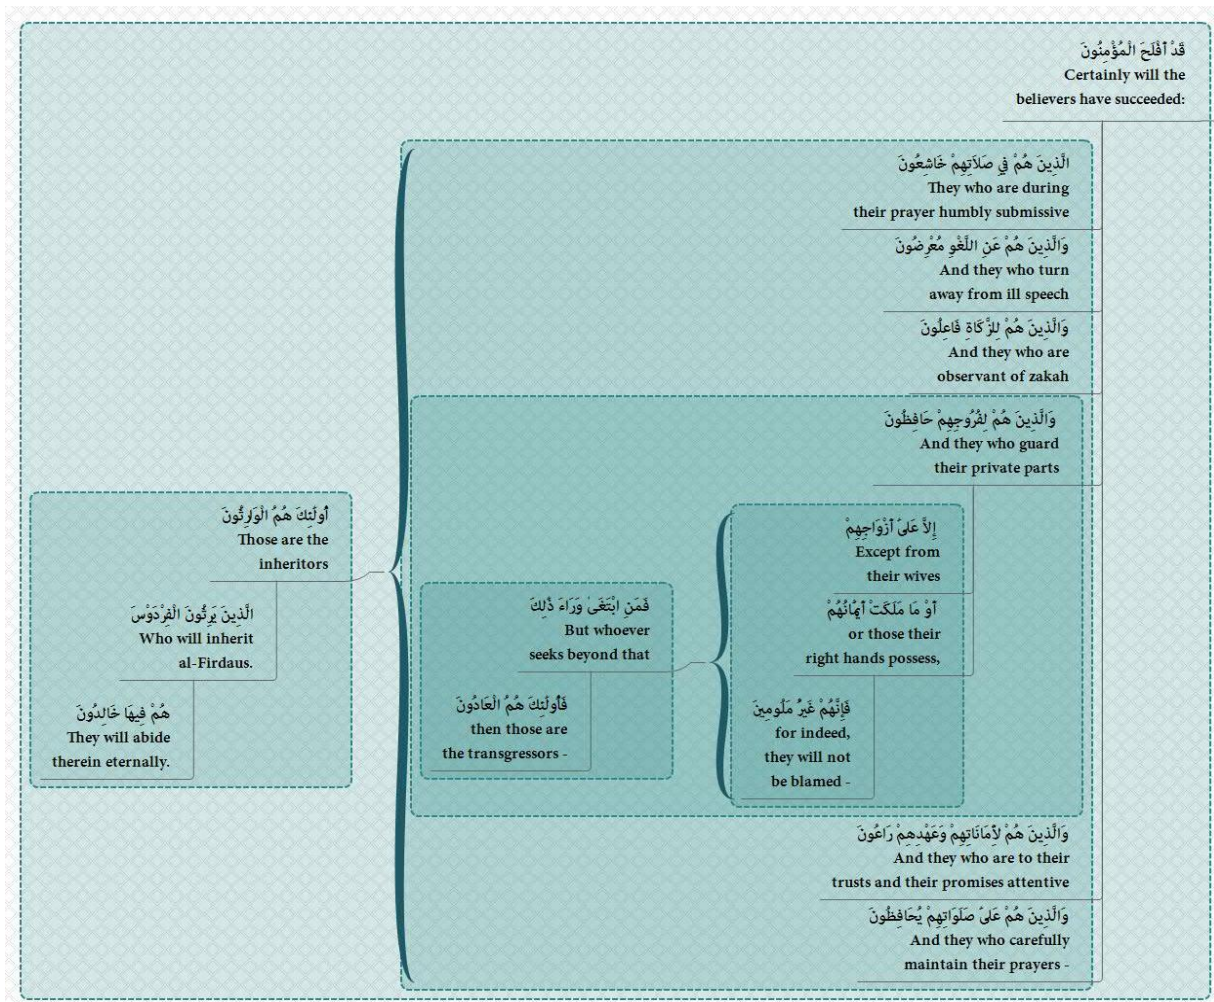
قَدْ أَفْلَحَ الْمُؤْمِنُونَ
Certainly will the believers have succeeded:

الَّذِينَ هُمْ فِي صَلَاتِهِمْ خَاشِعُونَ
They who are during their prayer humbly submissive

وَالَّذِينَ هُمْ عَنِ اللَّغْوِ مُعْرِضُونَ
And they who turn away from ill speech

وَالَّذِينَ هُمْ لِلزَّكَاةِ فَاعِلُونَ
And they who are observant of zakah

وَالَّذِينَ هُمْ لِفُرُوجِهِمْ حَافِظُونَ
And they who guard their private parts

إِلَّا عَلَىٰ أَزْوَاجِهِمْ
Except from their wives

أَوْ مَا مَلَكَتْ أَيْمَانُهُمْ
or those their right hands possess,

فَإِنَّهُمْ غَيْرُ مَلُومِينَ
for indeed, they will not be blamed -

فَمَنِ ابْتَغَىٰ وَرَاءَ ذَٰلِكَ
But whoever seeks beyond that

فَأُولَٰئِكَ هُمُ الْعَادُونَ
then those are the transgressors -

وَالَّذِينَ هُمْ لِأَمَانَاتِهِمْ وَعَهْدِهِمْ رَاعُونَ
And they who are to their trusts and their promises attentive

وَالَّذِينَ هُمْ عَلَىٰ صَلَوَاتِهِمْ يُحَافِظُونَ
And they who carefully maintain their prayers -

أُولَٰئِكَ هُمُ الْوَارِثُونَ
Those are the inheritors

الَّذِينَ يَرِثُونَ الْفِرْدَوْسَ
Who will inherit al-Firdaus.

هُمْ فِيهَا خَالِدُونَ
They will abide therein eternally.